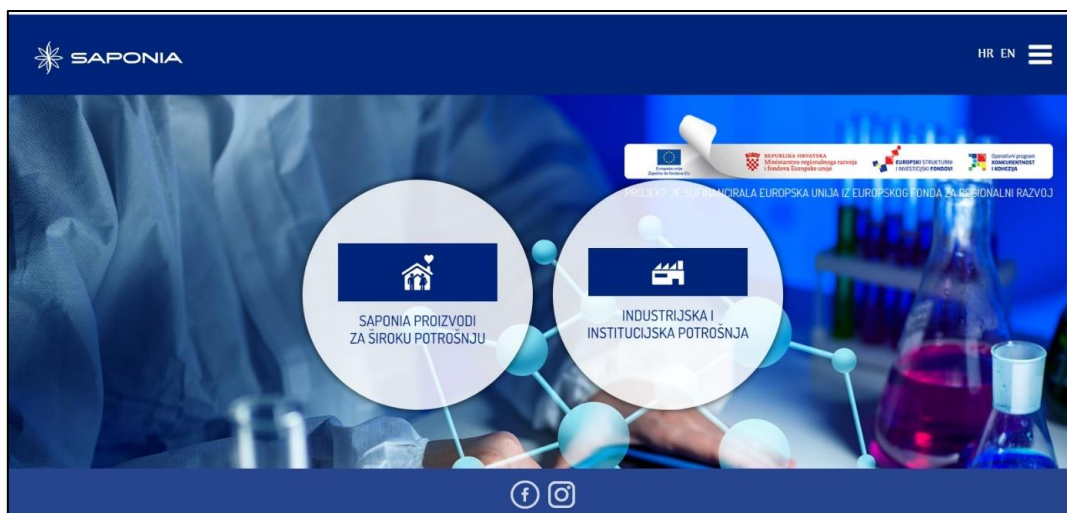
SAPONIA

HR EN

Europska unija
Zajedno do fondova EU

REPUBLIKA HRVATSKA
Ministarstvo regionalnoga razvoja i fondova Europske unije

EUROPSKI STRUKTURNI I INVESTICIJSKI FONDOVI

Operativni program KONKURENTNOST I KOHEZIJA

PROJEKT JE SUFINANCIRALA EUROPSKA UNIJA IZ EUROPSKOG FONDA ZA REGIONALNI RAZVOJ

SAPONIA PROIZVODI ZA ŠIROKU POTROŠNJU

INDUSTRIJSKA I INSTITUCIJSKA POTROŠNJA